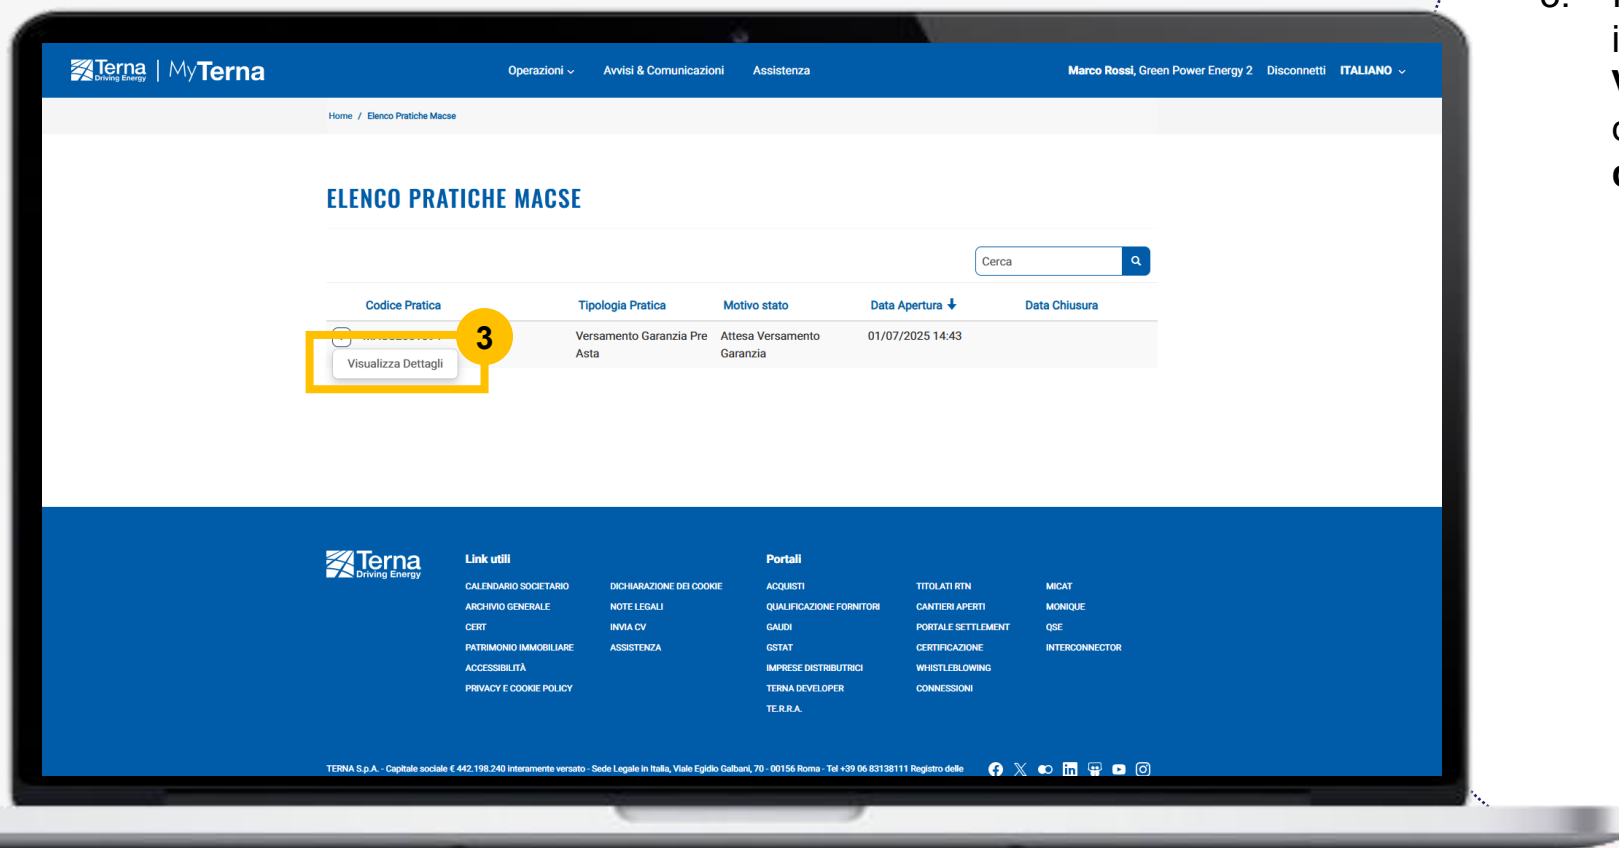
Terna Driving Energy | MyTerna

Operazioni Avvisi & Comunicazioni Assistenza

Marco Rossi, Green Power Energy 2 Disconnetti ITALIANO

Home / Elenco Pratiche Macse

ELENCO PRATICHE MACSE

Cerca

| Codice Pratica | Tipologia Pratica | Motivo stato | Data Apertura | Data Chiusura |
|---|---|---|---|---|
| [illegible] | Versamento Garanzia Pre Asta | Attesa Versamento Garanzia | 01/07/2025 14:43 | |

3

Visualizza Dettagli

Terna Driving Energy

Link utili

CALENDARIO SOCIETARIO
ARCHIVIO GENERALE
CERT
PATRIMONIO IMMOBILIARE
ACCESSIBILITÀ
PRIVACY E COOKIE POLICY

DICHIARAZIONE DEI COOKIE
NOTE LEGALI
INVIA CV
ASSISTENZA

Portali

ACQUISTI
QUALIFICAZIONE FORNITORI
GAUDI
GSTAT
IMPRESE DISTRIBUTRICI
TERNA DEVELOPER
TE.R.R.A.

TITOLATI RTN
CANTIERI APERTI
PORTALE SETTLEMENT
CERTIFICAZIONE
WHISTLEBLOWING
CONNESSIONI

MICAT
MONIQUE
QSE
INTERCONNECTOR

TERNA S.p.A. - Capitale sociale € 442.198.240 interamente versato - Sede Legale in Italia, Viale Egidio Galbani, 70 - 00156 Roma - Tel +39 06 83138111 Registro delle

6. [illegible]
i
V
C
C